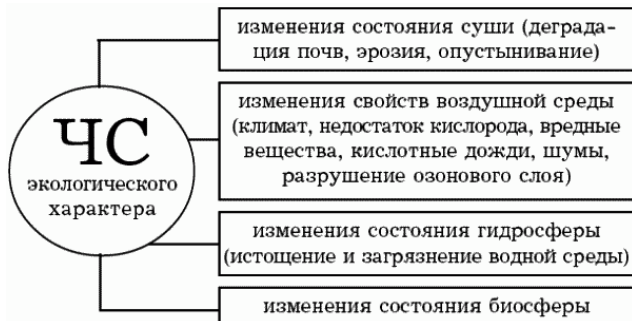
ЧС экологического характера

изменения состояния суши (деградация почв, эрозия, опустынивание)

изменения свойств воздушной среды (климат, недостаток кислорода, вредные вещества, кислотные дожди, шумы, разрушение озонового слоя)

изменения состояния гидросферы (истощение и загрязнение водной среды)

изменения состояния биосферы